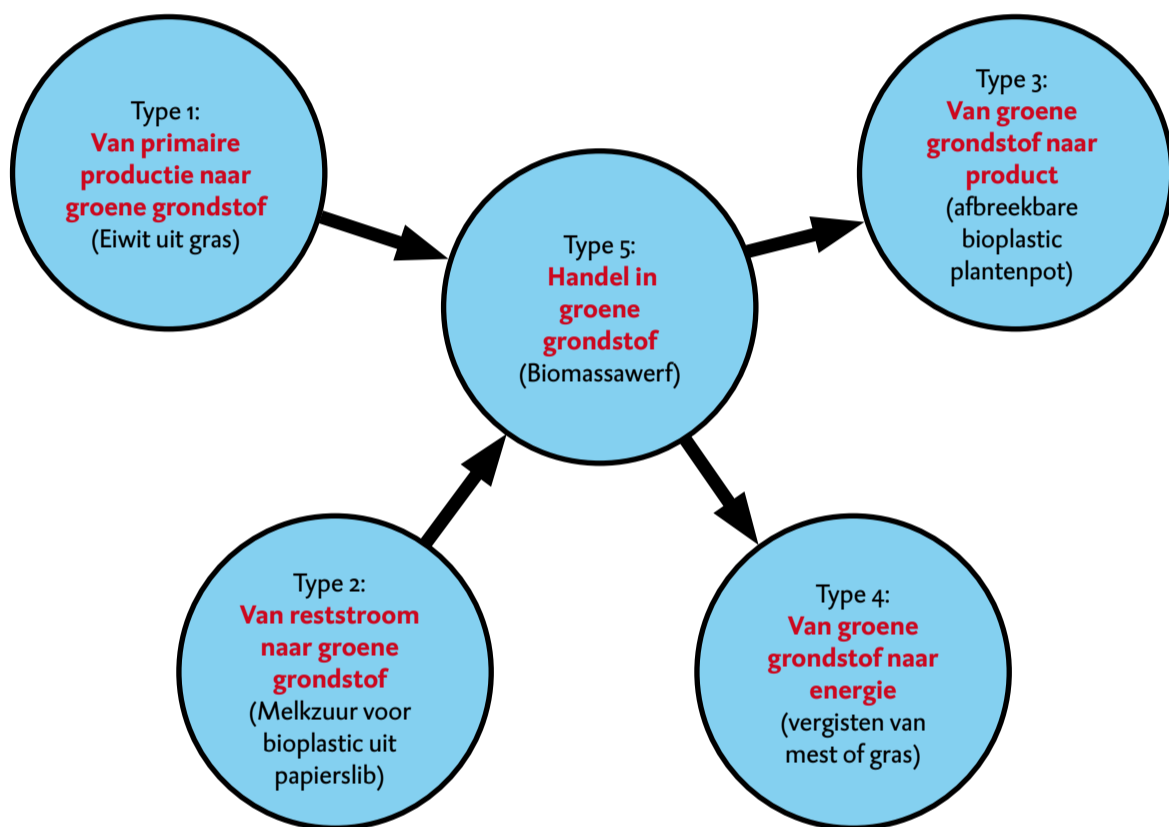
Type 1:
Van primaire productie naar groene grondstof
(Eiwit uit gras)

Type 5:
Handel in groene grondstof
(Biomassawerf)

Type 3:
Van groene grondstof naar product
(afbreekbare bioplastic plantenpot)

Type 2:
Van reststroom naar groene grondstof
(Melkzuur voor bioplastic uit papierslib)

Type 4:
Van groene grondstof naar energie
(vergisten van mest of gras)